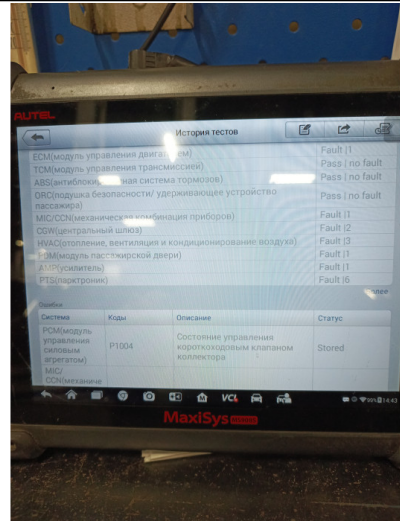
AUTEL

История тестов

ECM(модуль управления двига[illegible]ем) | Fault |1
TCM(модуль управления трансмиссией) | Pass | no fault
ABS(антиблоки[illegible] система тормозов) | Pass | no fault
ORC(подушка безопасности/ удерживающее устройство пассажира) | Pass | no fault
MIC/CCN(механическая комбинация приборов) | Fault |1
OSW(центральный шлюз) | Fault |2
HVAC(отопление, вентиляция и кондиционирование воздуха) | Fault |3
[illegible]DM(модуль пассажирской двери) | Fault |1
AMP(усилитель) | Fault |1
PTS(парктроник) | Fault |6

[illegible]

Ошибка

| Система | Коды | Описание | Статус |
|---|---|---|---|
| PCM(модуль управления силовым агрегатом) | P1004 | Состояние управления короткоходовым клапаном коллектора | Stored |
| MIC/ CCN(механиче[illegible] | | | |

VCI

MaxiSys